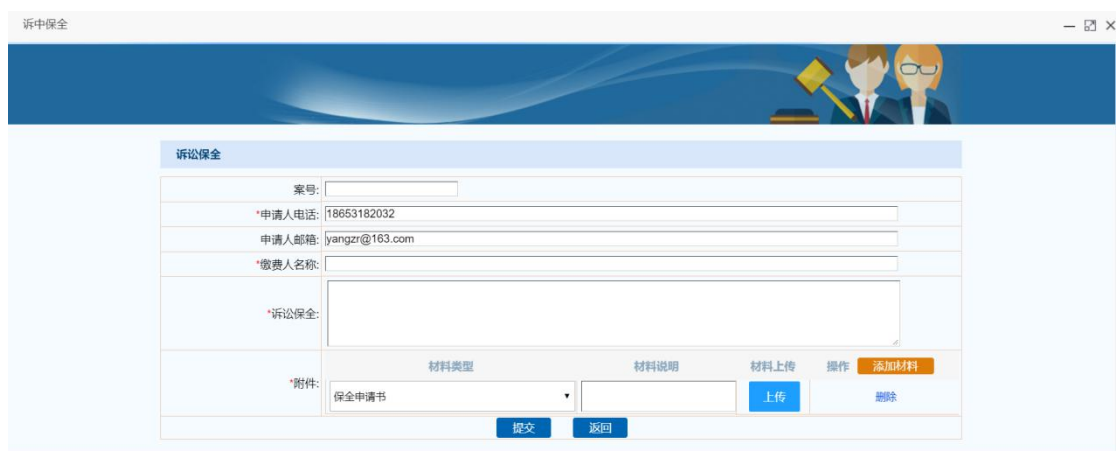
诉中保全

诉讼保全

案号:
*申请人电话: 18653182032
申请人邮箱: yangzr@163.com
*缴费人名称:
*诉讼保全:
*附件:

| 材料类型 | 材料说明 | 材料上传 | 操作 添加材料 |
|---|---|---|---|
| 保全申请书 |  | 上传 | 删除 |

提交 返回